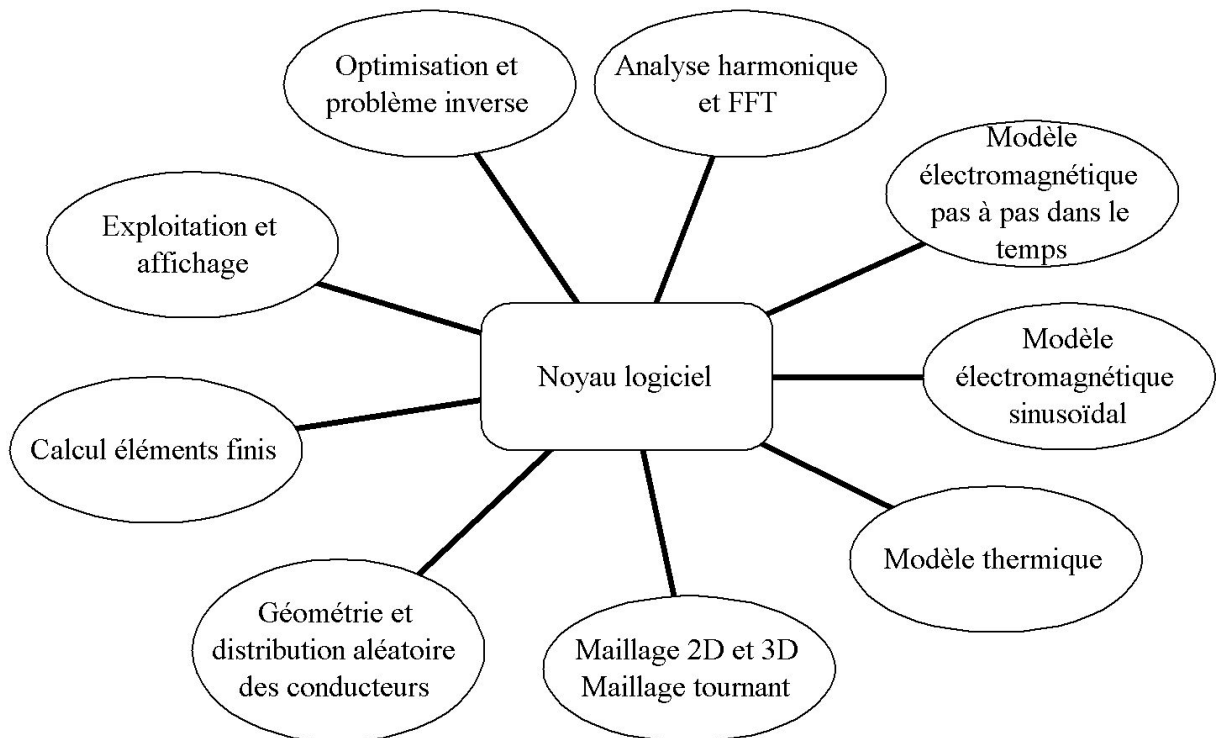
Optimisation et problème inverse

Analyse harmonique et FFT

Modèle électromagnétique pas à pas dans le temps

Exploitation et affichage

Noyau logiciel

Modèle électromagnétique sinusoïdal

Calcul éléments finis

Modèle thermique

Géométrie et distribution aléatoire des conducteurs

Maillage 2D et 3D Maillage tournant